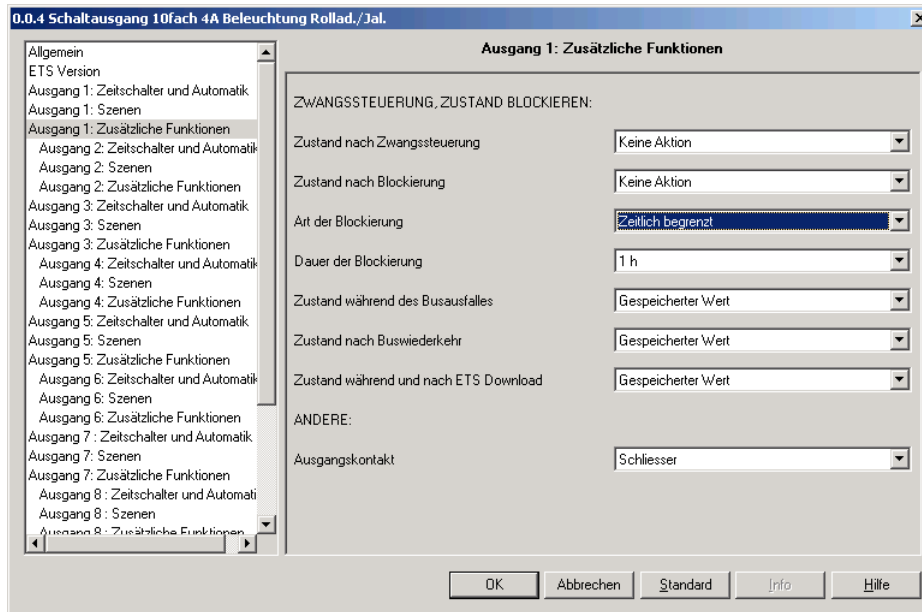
0.0.4 Schaltausgang 10fach 4A Beleuchtung Rollad./Jal.

×

Allgemein
ETS Version
Ausgang 1: Zeitschalter und Automatik
Ausgang 1: Szenen
Ausgang 1: Zusätzliche Funktionen
Ausgang 2: Zeitschalter und Automatik
Ausgang 2: Szenen
Ausgang 2: Zusätzliche Funktionen
Ausgang 3: Zeitschalter und Automatik
Ausgang 3: Szenen
Ausgang 3: Zusätzliche Funktionen
Ausgang 4: Zeitschalter und Automatik
Ausgang 4: Szenen
Ausgang 4: Zusätzliche Funktionen
Ausgang 5: Zeitschalter und Automatik
Ausgang 5: Szenen
Ausgang 5: Zusätzliche Funktionen
Ausgang 6: Zeitschalter und Automatik
Ausgang 6: Szenen
Ausgang 6: Zusätzliche Funktionen
Ausgang 7 : Zeitschalter und Automatik
Ausgang 7: Szenen
Ausgang 7: Zusätzliche Funktionen
Ausgang 8 : Zeitschalter und Automati
Ausgang 8 : Szenen
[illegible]

Ausgang 1: Zusätzliche Funktionen

ZWANGSSTEUERUNG, ZUSTAND BLOCKIEREN:

Zustand nach Zwangssteuerung | Keine Aktion

Zustand nach Blockierung | Keine Aktion

Art der Blockierung | Zeitlich begrenzt

Dauer der Blockierung | 1 h

Zustand während des Busausfalles | Gespeicherter Wert

Zustand nach Buswiederkehr | Gespeicherter Wert

Zustand während und nach ETS Download | Gespeicherter Wert

ANDERE:

Ausgangskontakt | Schliesser

OK | Abbrechen | Standard | Info | Hilfe